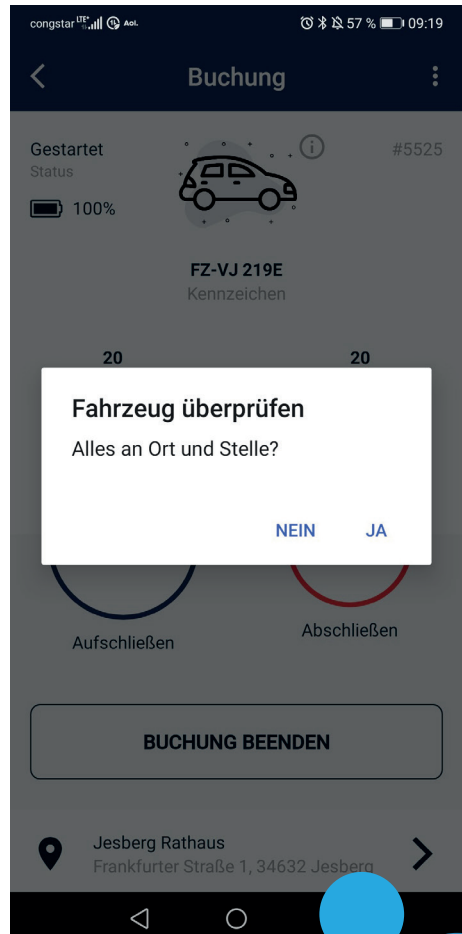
congstar LTE Aol. 57 % 09:19

Buchung

Gestartet
Status
100%

#5525

FZ-VJ 219E
Kennzeichen

20
20

Fahrzeug überprüfen
Alles an Ort und Stelle?

NEIN
JA

Aufschließen
Abschließen

BUCHUNG BEENDEN

Jesberg Rathaus
Frankfurter Straße 1, 34632 Jesberg